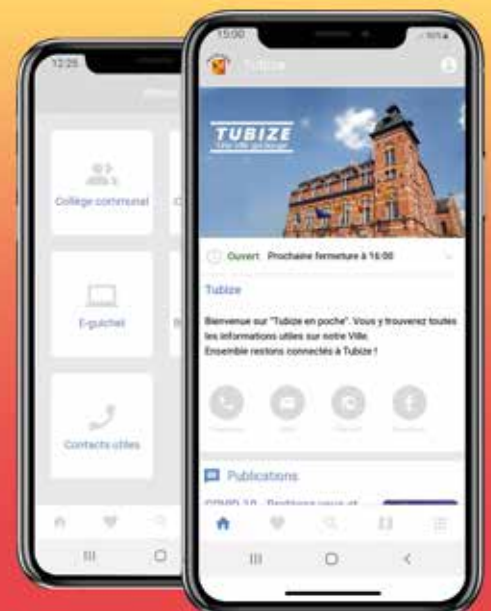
12:25

Collège communal

E-guichet

Contacts utiles

15:00

Tubize

TUBIZE
Ville ville qui bouge

Ouvert Prochaine fermeture à 16:00

Tubize

Bienvenue sur "Tubize en poche". Vous y trouverez toutes les informations utiles sur notre Ville.
Ensemble restons connectés à Tubize !

Publications

COVID-19 - Restons vous et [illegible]